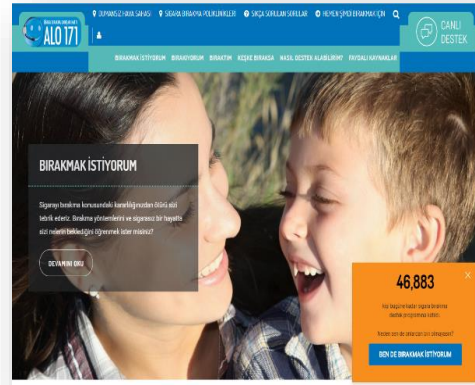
ALO 171

DUMANSIZ HAVA SAHASI
SIGARA BIRAKMA POLIKLINIKLERI
SIKÇA SORULAN SORULAR
HEMEN ŞİMDİ BIRAKMAK İÇİN

CANLI DESTEK

BIRAKMAK İSTİYORUM BIRAKIYORUM BIRAKTIM KEŞKE BIRAKSA NASIL DESTEK ALABİLİRİM? FAYDALI KAYNAKLAR

BIRAKMAK İSTİYORUM

Sigarayı bırakma konusundaki kararlılığınızdan dolayı sizi tebrik ederiz. Bırakma yöntemlerini ve sigarasız bir hayatta sizi nelerin beklediğini öğrenmek ister misiniz?

DEVAMINI OKU

46,883

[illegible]

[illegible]

BEN DE BIRAKMAK İSTİYORUM